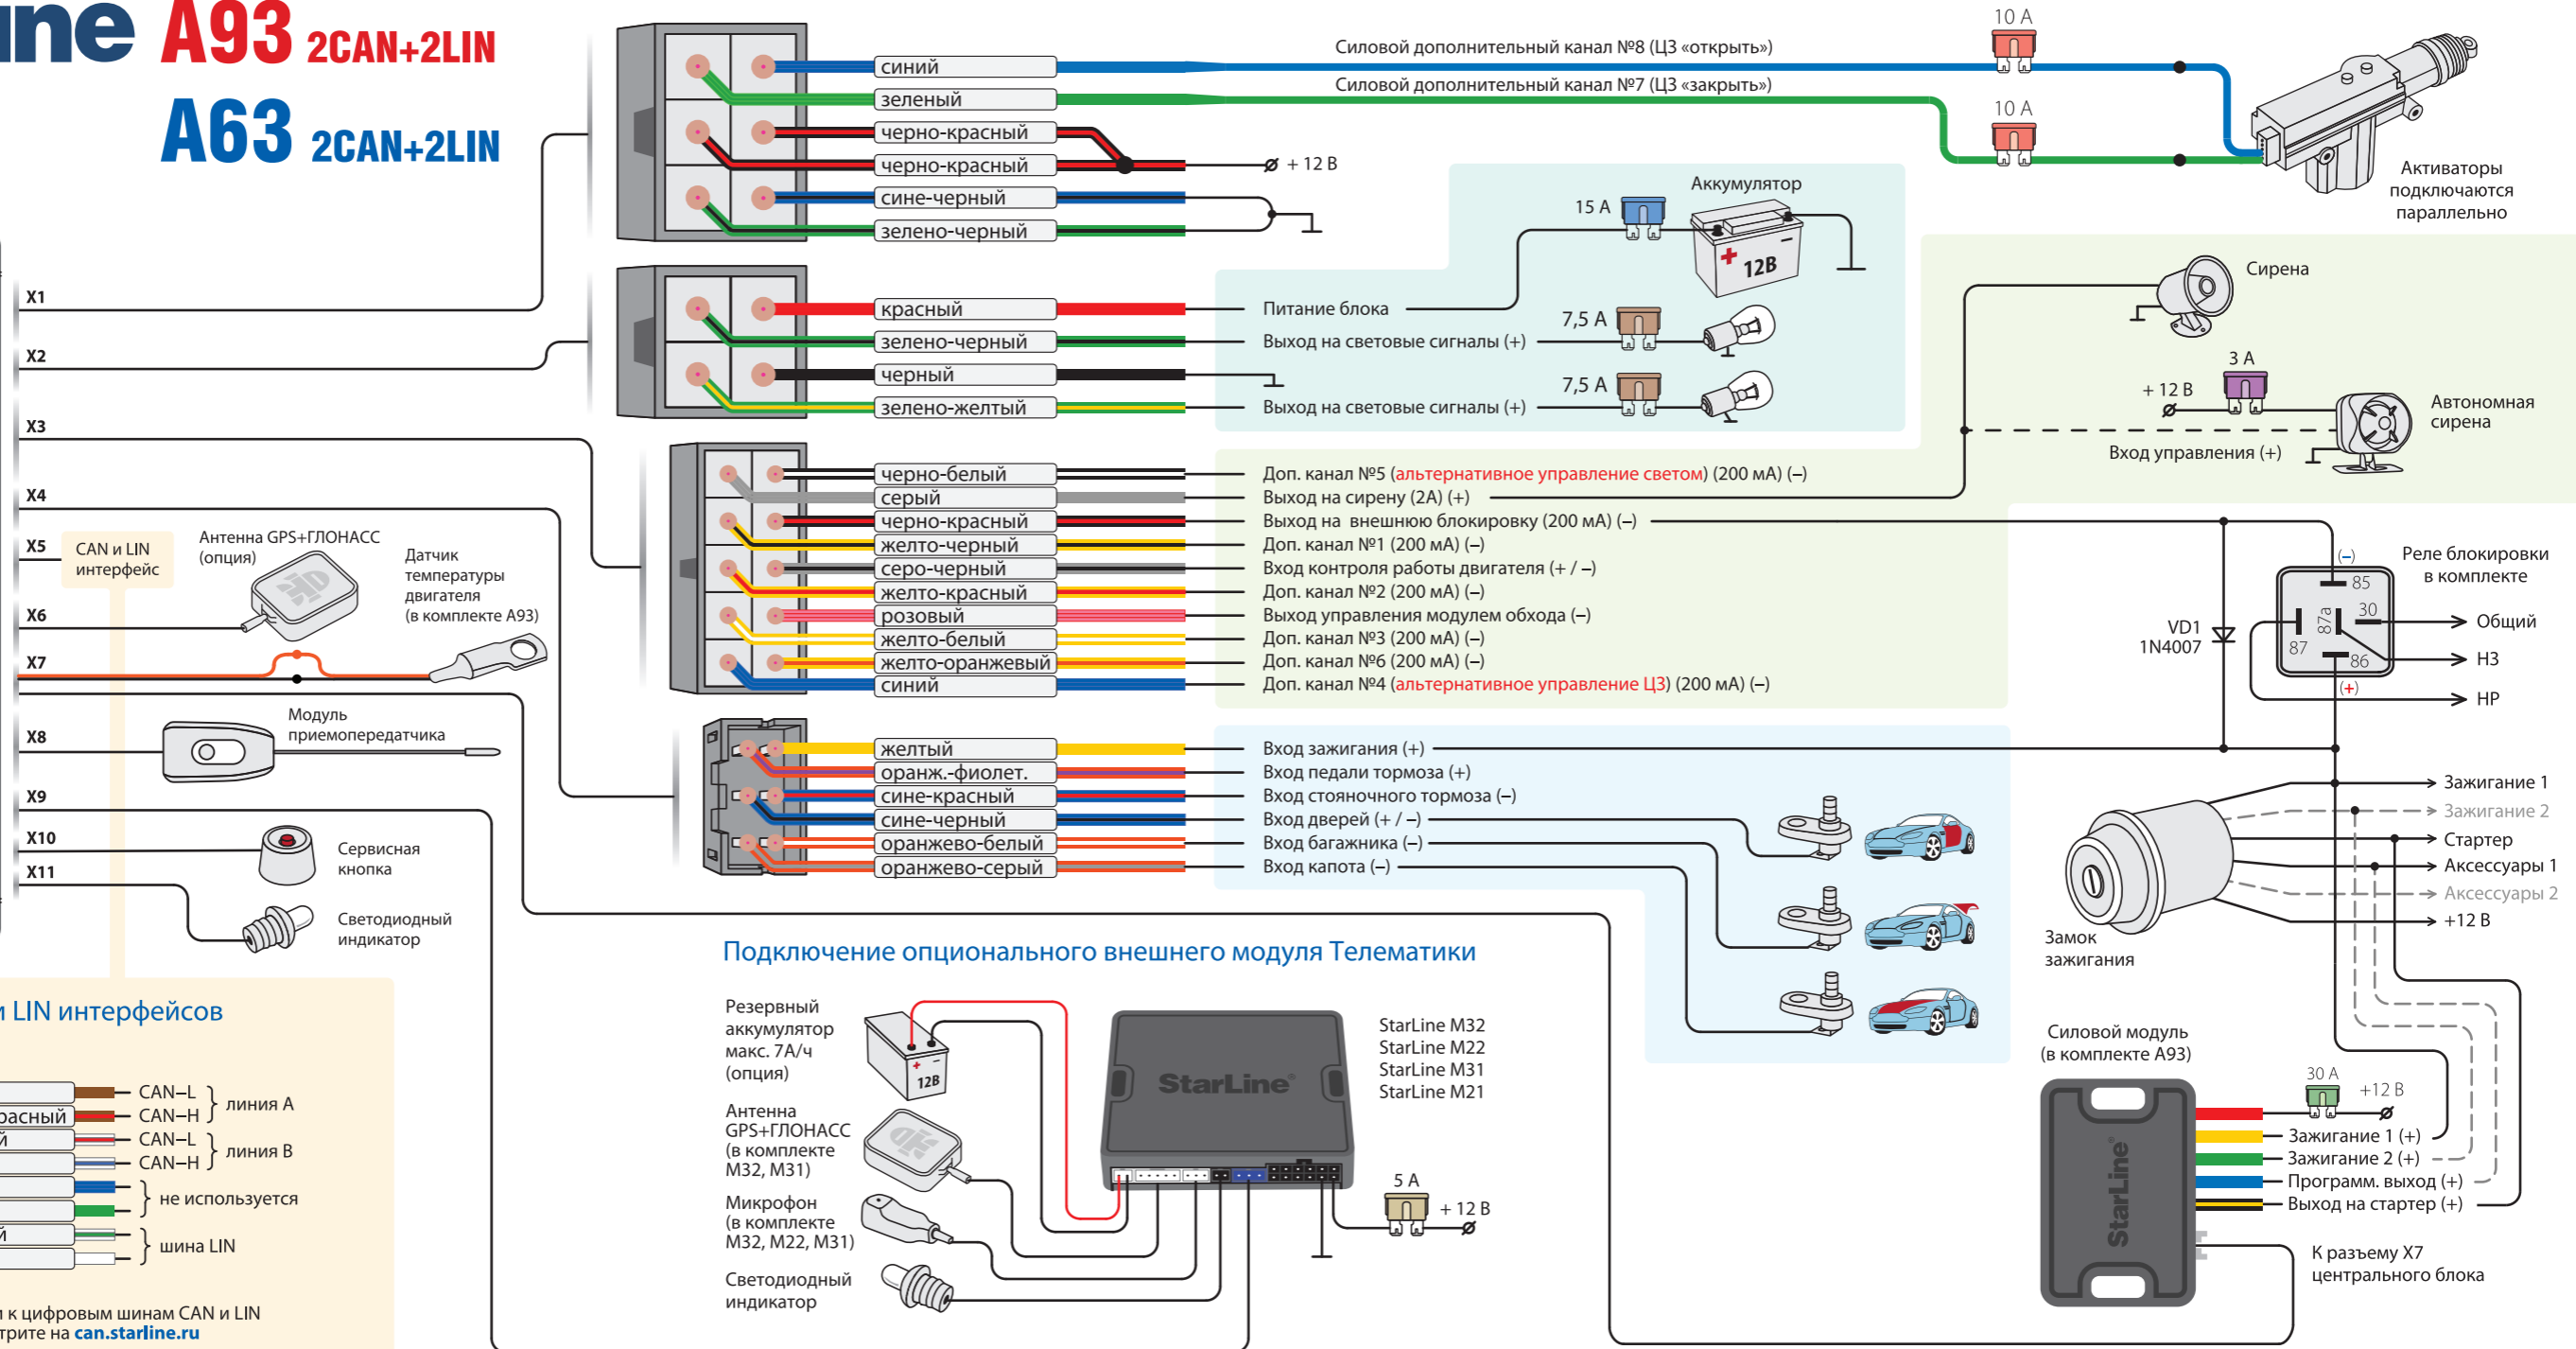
ine A93 2CAN+2LIN
A63 2CAN+2LIN

синий
зеленый
черно-красный
черно-красный
сине-черный
зелено-черный

Силовой дополнительный канал №8 (ЦЗ «открыть»)
Силовой дополнительный канал №7 (ЦЗ «закрыть»)
10 А
10 А
+ 12 В
Активаторы подключаются параллельно

X1
X2
X3
X4
X5
X6
X7
X8
X9
X10
X11

красный
зелено-черный
черный
зелено-желтый

Аккумулятор
15 А
12В
Питание блока
7,5 А
Выход на световые сигналы (+)
7,5 А
Выход на световые сигналы (+)

Сирена
3 А
+ 12 В
Автономная сирена
Вход управления (+)

черно-белый
серый
черно-красный
желто-черный
серо-черный
желто-красный
розовый
желто-белый
желто-оранжевый
синий

Доп. канал №5 (альтернативное управление светом) (200 мА) (–)
Выход на сирену (2А) (+)
Выход на внешнюю блокировку (200 мА) (–)
Доп. канал №1 (200 мА) (–)
Вход контроля работы двигателя (+ / –)
Доп. канал №2 (200 мА) (–)
Выход управления модулем обхода (–)
Доп. канал №3 (200 мА) (–)
Доп. канал №6 (200 мА) (–)
Доп. канал №4 (альтернативное управление ЦЗ) (200 мА) (–)

VD1 1N4007
Реле блокировки в комплекте
(–)
85
30
87a
87
86
(+)
Общий
НЗ
НР

CAN и LIN интерфейс
Антенна GPS+ГЛОНАСС (опция)
Датчик температуры двигателя (в комплекте A93)
Модуль приемопередатчика
Сервисная кнопка
Светодиодный индикатор

желтый
оранж.-фиолет.
сине-красный
сине-черный
оранжево-белый
оранжево-серый

Вход зажигания (+)
Вход педали тормоза (+)
Вход стояночного тормоза (–)
Вход дверей (+ / –)
Вход багажника (–)
Вход капота (–)

Зажигание 1
Зажигание 2
Стартер
Аксессуары 1
Аксессуары 2
+12 В
Замок зажигания

Подключение опционального внешнего модуля Телематики
Резервный аккумулятор макс. 7А/ч (опция)
12В
Антенна GPS+ГЛОНАСС (в комплекте M32, M31)
Микрофон (в комплекте M32, M22, M31)
Светодиодный индикатор
StarLine
StarLine M32
StarLine M22
StarLine M31
StarLine M21
5 А
+ 12 В

Силовой модуль (в комплекте А93)
30 А
+12 В
StarLine
Зажигание 1 (+)
Зажигание 2 (+)
Программ. выход (+)
Выход на стартер (+)
К разъему X7 центрального блока

и LIN интерфейсов
расный
й
CAN–L
CAN–H
линия А
CAN–L
CAN–H
линия В
не используется
й
шина LIN
к цифровым шинам CAN и LIN
трите на can.starline.ru